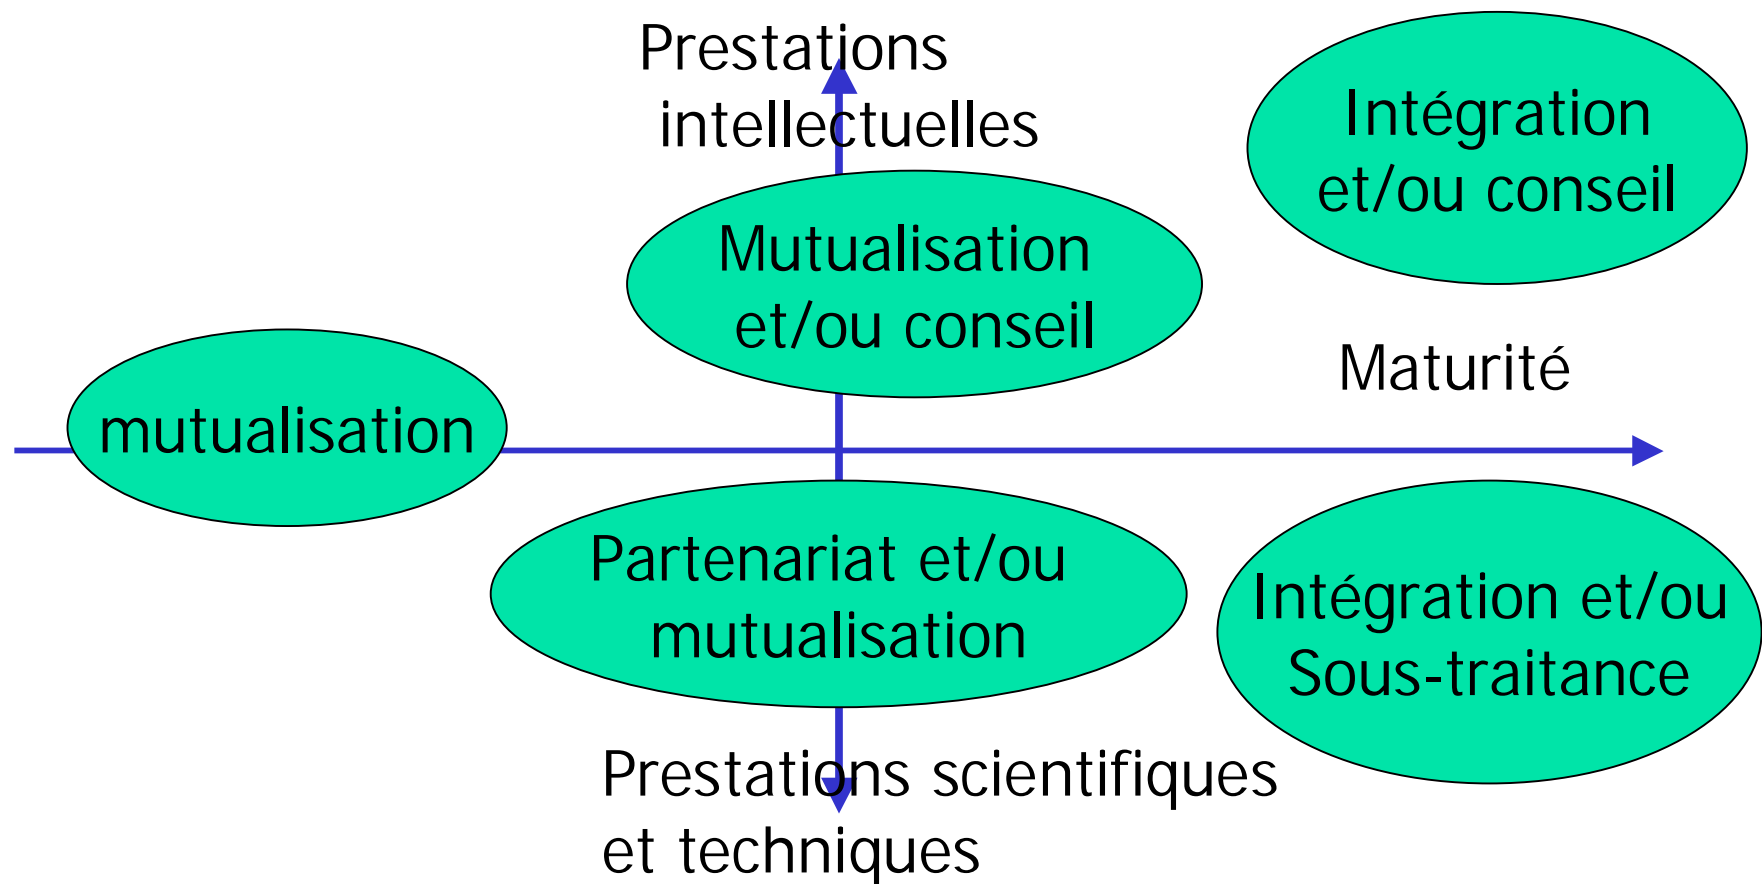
Prestations intellectuelles

Intégration et/ou conseil

Mutualisation et/ou conseil

Maturité

mutualisation

Partenariat et/ou mutualisation

Intégration et/ou Sous-traitance

Prestations scientifiques et techniques